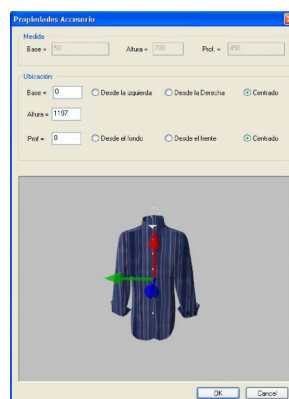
Propiedades Accesorio

Medida

Base = 50

Altura = 700

Prof. = 450

Ubicación

Base = 0

Desde la izquierda

Desde la Derecha

Centrado

Altura = 1197

Prof = 0

Desde el fondo

Desde el frente

Centrado

OK

Cancel